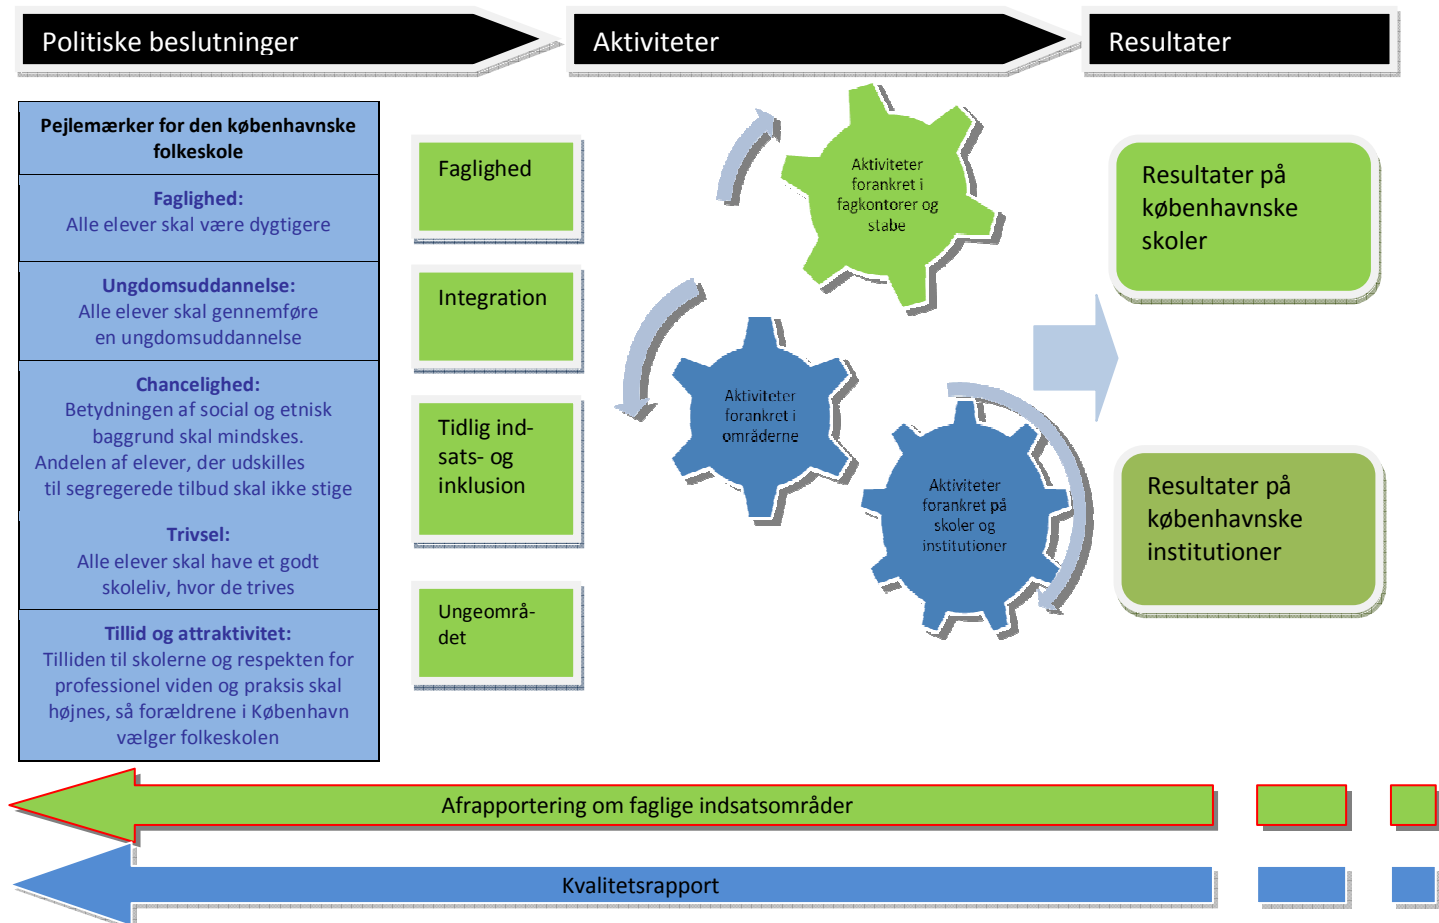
Politiske beslutninger

Aktiviteter

Resultater

Pejlemærker for den københavnske folkeskole

Faglighed:
Alle elever skal være dygtigere

Ungdomsuddannelse:
Alle elever skal gennemføre en ungdomsuddannelse

Chancelighed:
Betydningen af social og etnisk baggrund skal mindskes.
Andelen af elever, der udskilles til segregerede tilbud skal ikke stige

Trivsel:
Alle elever skal have et godt skoleliv, hvor de trives

Tillid og attraktivitet:
Tilliden til skolerne og respekten for professionel viden og praksis skal højnes, så forældrene i København vælger folkeskolen

Faglighed

Integration

Tidlig indsats- og inklusion

Ungeområdet

Aktiviteter forankret i fagkontorer og stabe

Aktiviteter forankret i områderne

Aktiviteter forankret på skoler og institutioner

Resultater på københavnske skoler

Resultater på københavnske institutioner

Afrapportering om faglige indsatsområder

Kvalitetsrapport